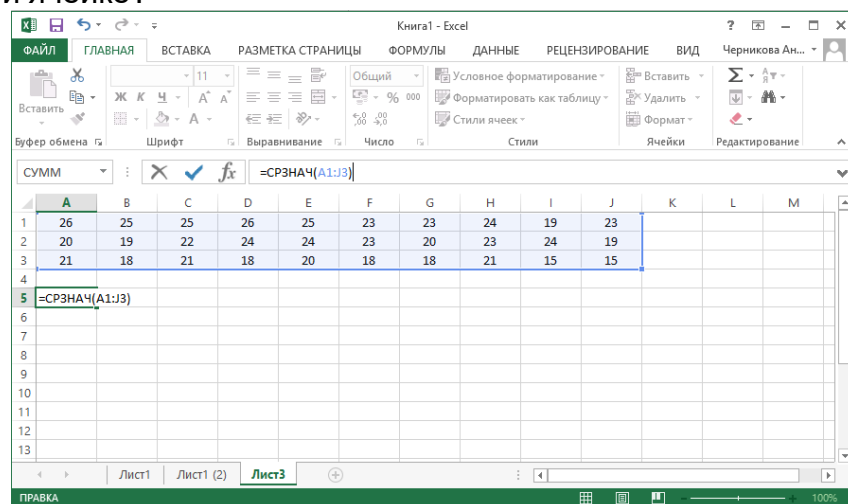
Книга1 - Excel

? — □ ×

ФАЙЛ ГЛАВНАЯ ВСТАВКА РАЗМЕТКА СТРАНИЦЫ ФОРМУЛЫ ДАННЫЕ РЕЦЕНЗИРОВАНИЕ ВИД Черникова Ан...

Вставить
Буфер обмена
11
Ж К Ч А А
Шрифт
Выравнивание
Общий
% 000
Число
Условное форматирование
Форматировать как таблицу
Стили ячеек
Стили
Вставить
Удалить
Формат
Ячейки
Редактирование

СУММ × ✓ $fx$ =СРЗНАЧ(A1:J3)

| | A | B | C | D | E | F | G | H | I | J | K | L | M |
|---|---|---|---|---|---|---|---|---|---|---|---|---|---|
| 1 | 26 | 25 | 25 | 26 | 25 | 23 | 23 | 24 | 19 | 23 | | | |
| 2 | 20 | 19 | 22 | 24 | 24 | 23 | 20 | 23 | 24 | 19 | | | |
| 3 | 21 | 18 | 21 | 18 | 20 | 18 | 18 | 21 | 15 | 15 | | | |
| 4 | | | | | | | | | | | | | |
| 5 | =СРЗНАЧ(A1:J3) | | | | | | | | | | | | |
| 6 | | | | | | | | | | | | | |
| 7 | | | | | | | | | | | | | |
| 8 | | | | | | | | | | | | | |
| 9 | | | | | | | | | | | | | |
| 10 | | | | | | | | | | | | | |
| 11 | | | | | | | | | | | | | |
| 12 | | | | | | | | | | | | | |
| 13 | | | | | | | | | | | | | |

Лист1 Лист1 (2) Лист3

ПРАВКА 100%